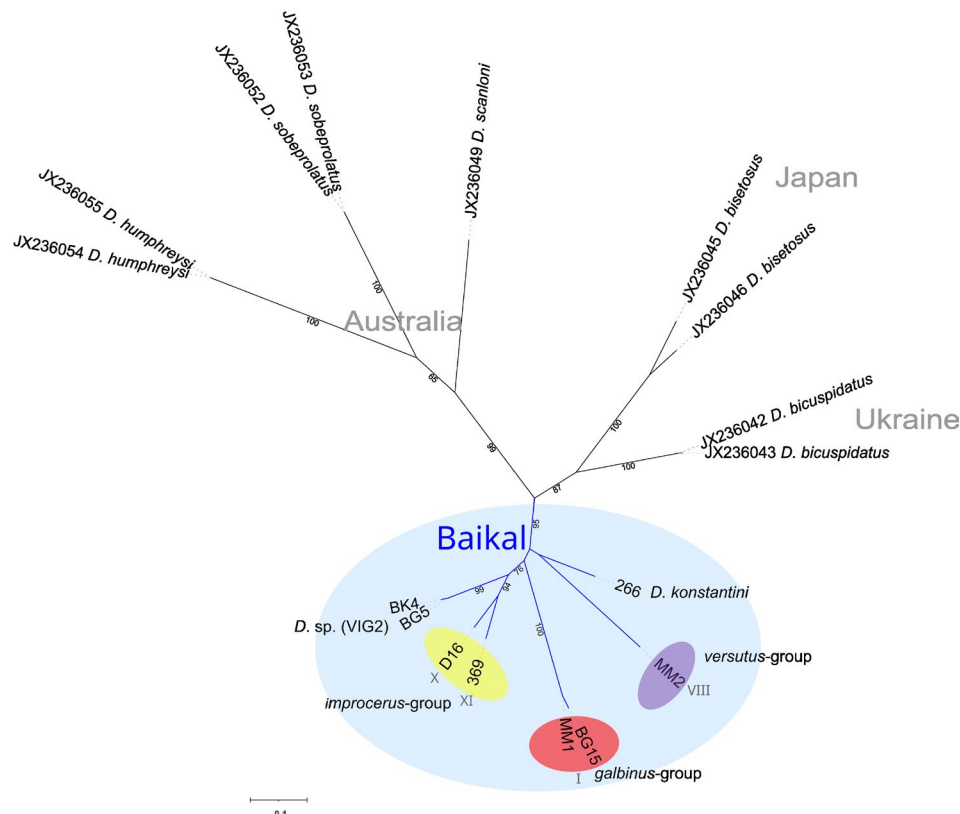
JX236053 D. soboprolatus
JX236052 D. soboprolatus
JX236049 D. scanloni
JX236055 D. humphreysi
JX236054 D. humphreysi
100
100
Australia
65
Japan
JX236045 D. bisetosus
JX236046 D. bisetosus
100
JX236042 D. bicuspidatus
Ukraine
JX236043 D. bicuspidatus
100
99
87
95
Baikal
266 D. konstantini
99
76
94
BK4
BG5
D. sp. (VIG2)
D16
369
X
XI
improcerus-group
100
MM2
VIII
versutus-group
BG15
MM1
I
galbinus-group
0.1